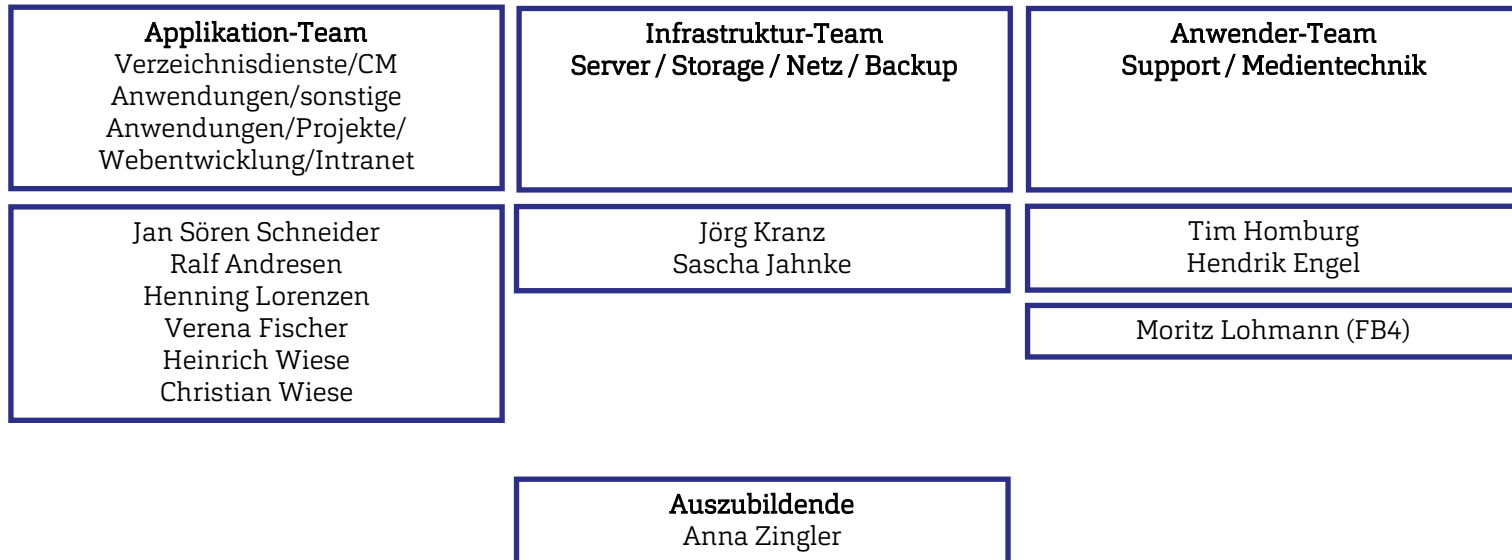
Applikation-Team
Verzeichnisdienste/CM
Anwendungen/sonstige
Anwendungen/Projekte/
Webentwicklung/Intranet

Jan Sören Schneider
Ralf Andresen
Henning Lorenzen
Verena Fischer
Heinrich Wiese
Christian Wiese

Infrastruktur-Team
Server / Storage / Netz / Backup

Jörg Kranz
Sascha Jahnke

Anwender-Team
Support / Medientechnik

Tim Homburg
Hendrik Engel

Moritz Lohmann (FB4)

Auszubildende
Anna Zingler